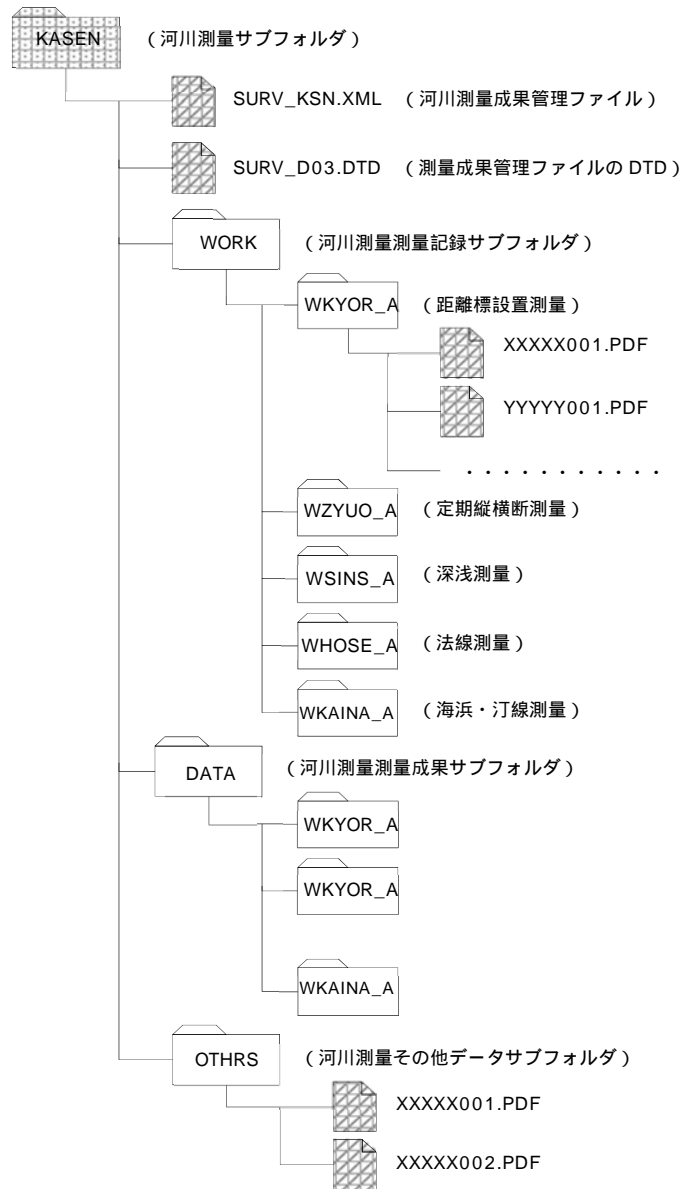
KASEN （河川測量サブフォルダ）

SURV_KSN.XML （河川測量成果管理ファイル）

SURV_D03.DTD （測量成果管理ファイルの DTD）

WORK （河川測量測量記録サブフォルダ）

WKYOR_A （距離標設置測量）

XXXXX001.PDF

YYYYY001.PDF

・・・・・・・・・・・

WZYUO_A （定期縦横断測量）

WSINS_A （深浅測量）

WHOSE_A （法線測量）

WKAINA_A （海浜・汀線測量）

DATA （河川測量測量成果サブフォルダ）

WKYOR_A

WKYOR_A

WKAINA_A

OTHRS （河川測量その他データサブフォルダ）

XXXXX001.PDF

XXXXX002.PDF